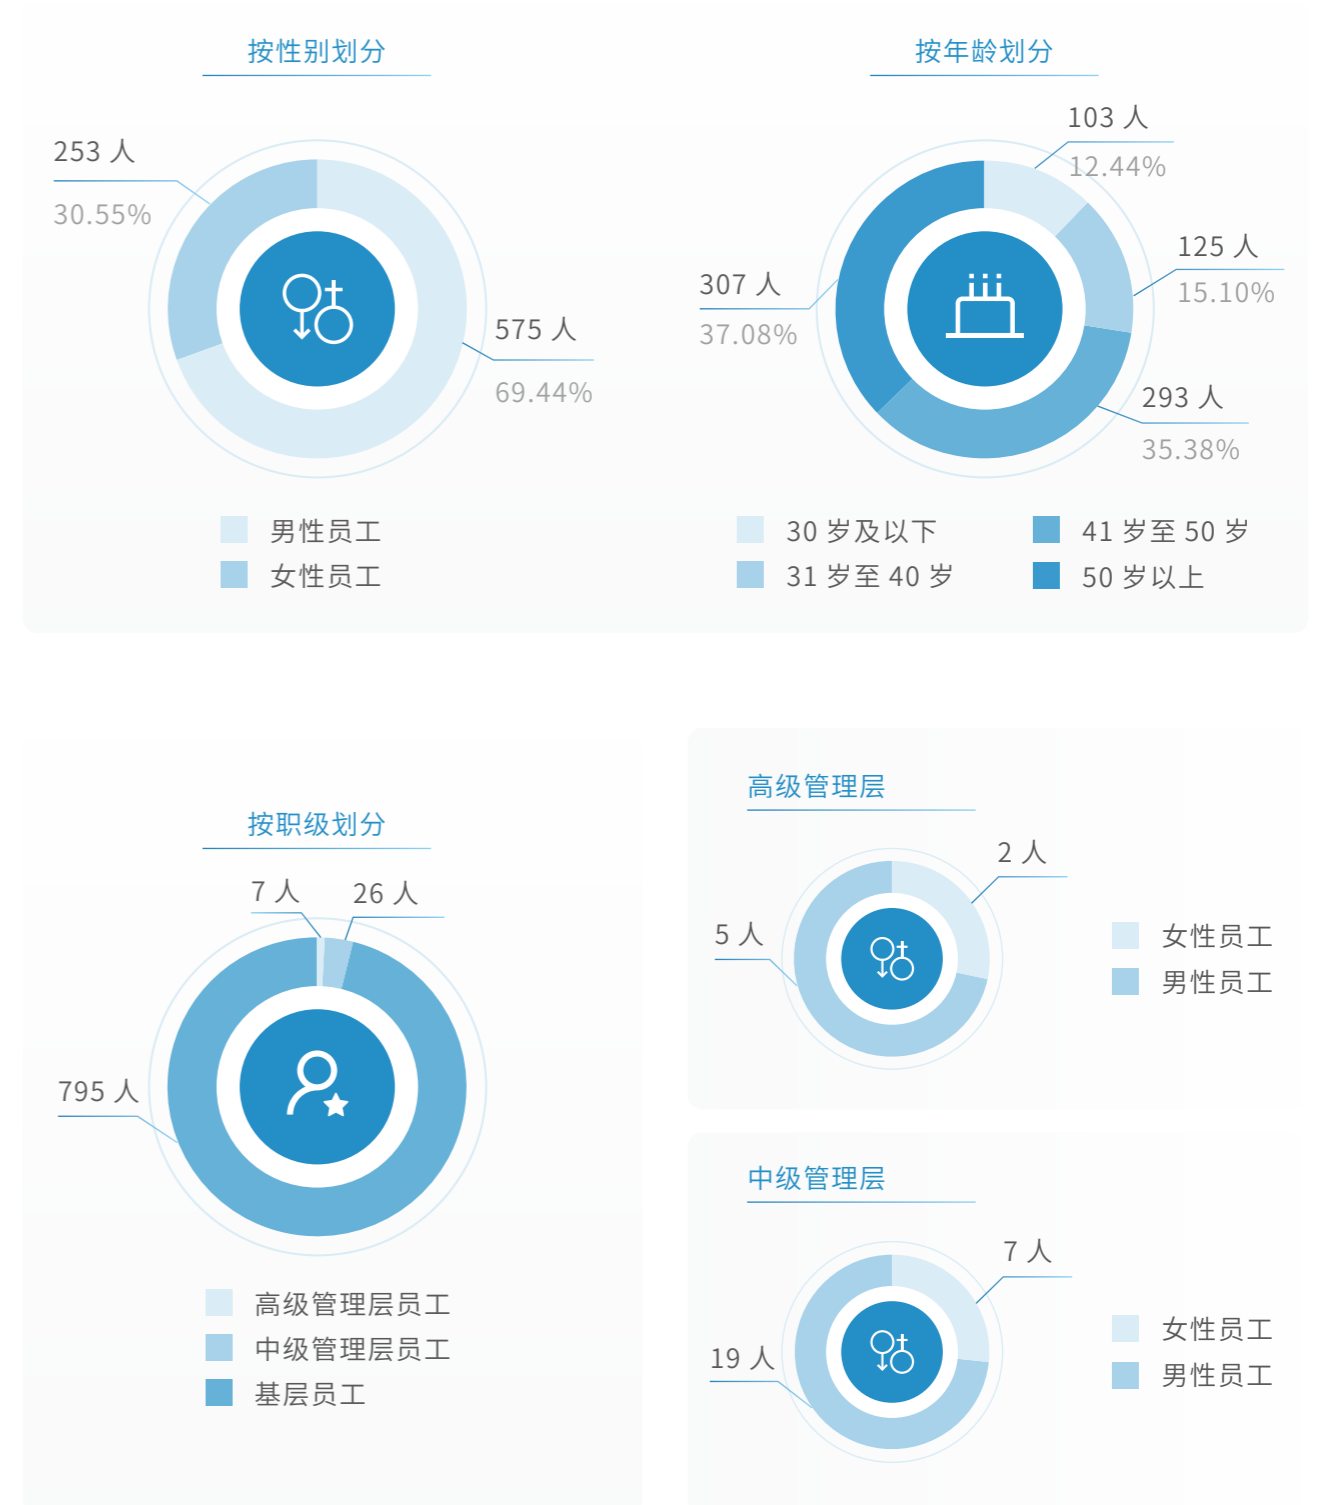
按性别划分

253 人
30.55%

575 人
69.44%

男性员工
女性员工

按年龄划分

103 人
12.44%

125 人
15.10%

307 人
37.08%

293 人
35.38%

30 岁及以下
31 岁至 40 岁
41 岁至 50 岁
50 岁以上

按职级划分

7 人
26 人
795 人

高级管理层员工
中级管理层员工
基层员工

高级管理层

2 人
5 人

女性员工
男性员工

中级管理层

7 人
19 人

女性员工
男性员工